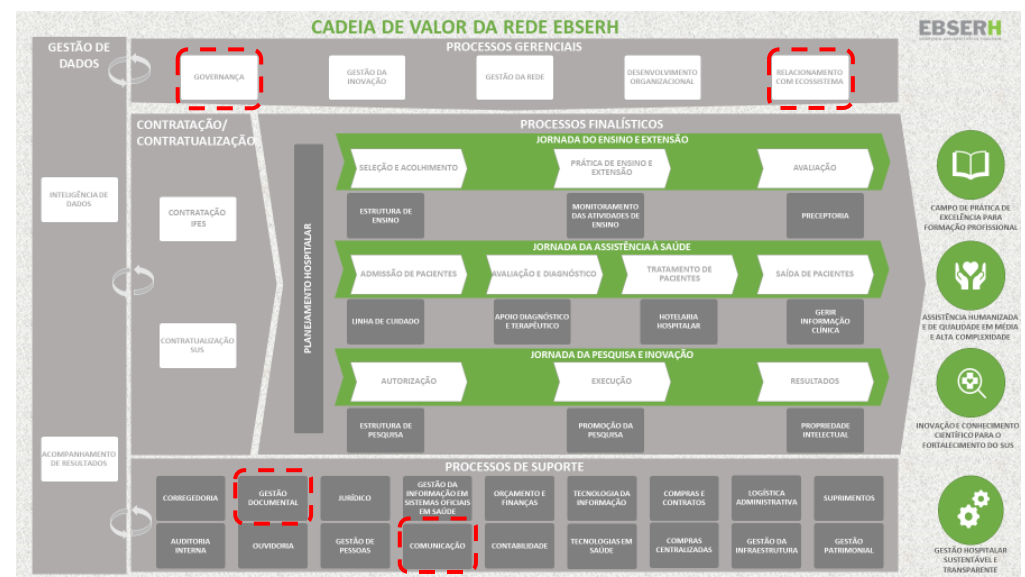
CADEIA DE VALOR DA REDE EBSERH

EBSERH

GESTÃO DE DADOS

PROCESSOS GERENCIAIS

GOVERNANÇA

GESTÃO DA INOVAÇÃO

GESTÃO DA REDE

DESENVOLVIMENTO ORGANIZACIONAL

RELACIONAMENTO COM ECOSSISTEMA

CONTRATAÇÃO/ CONTRATUALIZAÇÃO

PROCESSOS FINALÍSTICOS

INTELIGÊNCIA DE DADOS

CONTRATAÇÃO IFES

CONTRATUALIZAÇÃO SUS

ACOMPANHAMENTO DE RESULTADOS

PLANEJAMENTO HOSPITALAR

JORNADA DO ENSINO E EXTENSÃO

SELEÇÃO E ACOLHIMENTO

PRÁTICA DE ENSINO E EXTENSÃO

AVALIAÇÃO

ESTRUTURA DE ENSINO

MONITORAMENTO DAS ATIVIDADES DE ENSINO

PRECEPTORIA

JORNADA DA ASSISTÊNCIA À SAÚDE

ADMISSÃO DE PACIENTES

AVALIAÇÃO E DIAGNÓSTICO

TRATAMENTO DE PACIENTES

SAÍDA DE PACIENTES

LINHA DE CUIDADO

APOIO DIAGNÓSTICO E TERAPÊUTICO

HOTELARIA HOSPITALAR

GERIR INFORMAÇÃO CLÍNICA

JORNADA DA PESQUISA E INOVAÇÃO

AUTORIZAÇÃO

EXECUÇÃO

RESULTADOS

ESTRUTURA DE PESQUISA

PROMOÇÃO DA PESQUISA

PROPRIEDADE INTELECTUAL

CAMPO DE PRÁTICA DE EXCELÊNCIA PARA FORMAÇÃO PROFISSIONAL

ASSISTÊNCIA HUMANIZADA E DE QUALIDADE EM MÉDIA E ALTA COMPLEXIDADE

INOVAÇÃO E CONHECIMENTO CIENTÍFICO PARA O FORTALECIMENTO DO SUS

PROCESSOS DE SUPORTE

CORREGEDORIA

GESTÃO DOCUMENTAL

JURÍDICO

GESTÃO DA INFORMAÇÃO EM SISTEMAS OFICIAIS EM SAÚDE

ORÇAMENTO E FINANÇAS

TECNOLOGIA DA INFORMAÇÃO

COMPRAS E CONTRATOS

LOGÍSTICA ADMINISTRATIVA

SUPRIMENTOS

AUDITORIA INTERNA

OUVIDORIA

GESTÃO DE PESSOAS

COMUNICAÇÃO

CONTABILIDADE

TECNOLOGIAS EM SAÚDE

COMPRAS CENTRALIZADAS

GESTÃO DA INFRAESTRUTURA

GESTÃO PATRIMONIAL

GESTÃO HOSPITALAR SUSTENTÁVEL E TRANSPARENTE